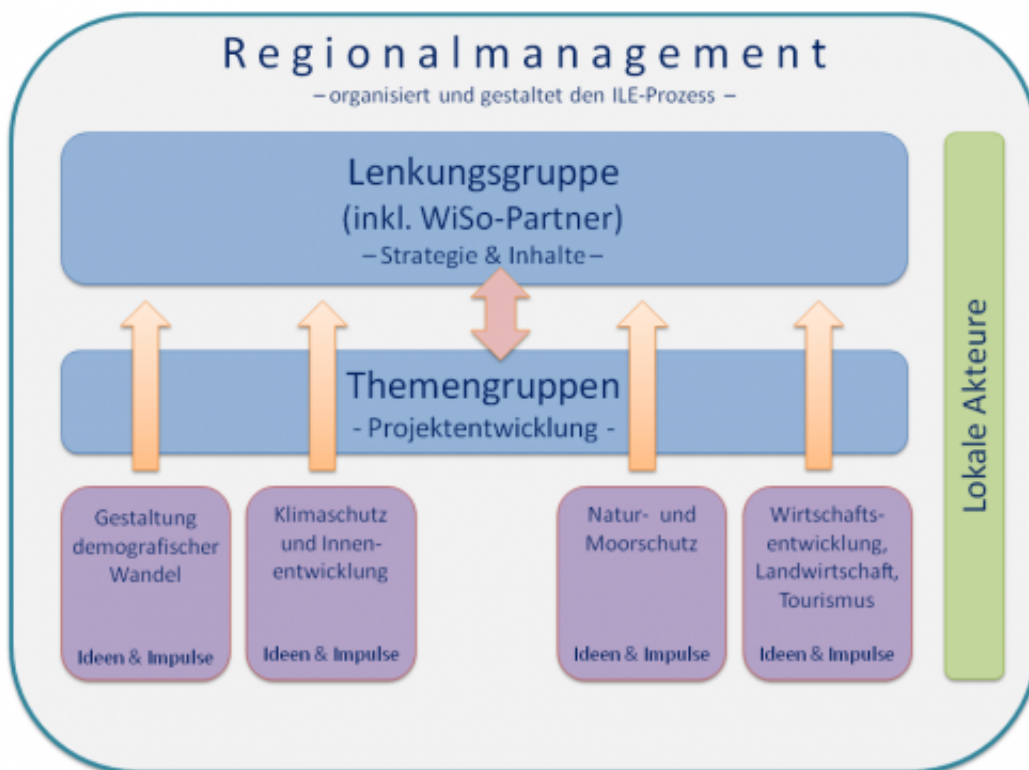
Regionalmanagement
– organisiert und gestaltet den ILE-Prozess –

Lenkungsgruppe
(inkl. WiSo-Partner)
– Strategie & Inhalte –

Themengruppen
- Projektentwicklung -

Gestaltung demografischer Wandel
Ideen & Impulse

Klimaschutz und Innenentwicklung
Ideen & Impulse

Natur- und Moorschutz
Ideen & Impulse

Wirtschaftsentwicklung, Landwirtschaft, Tourismus
Ideen & Impulse

Lokale Akteure